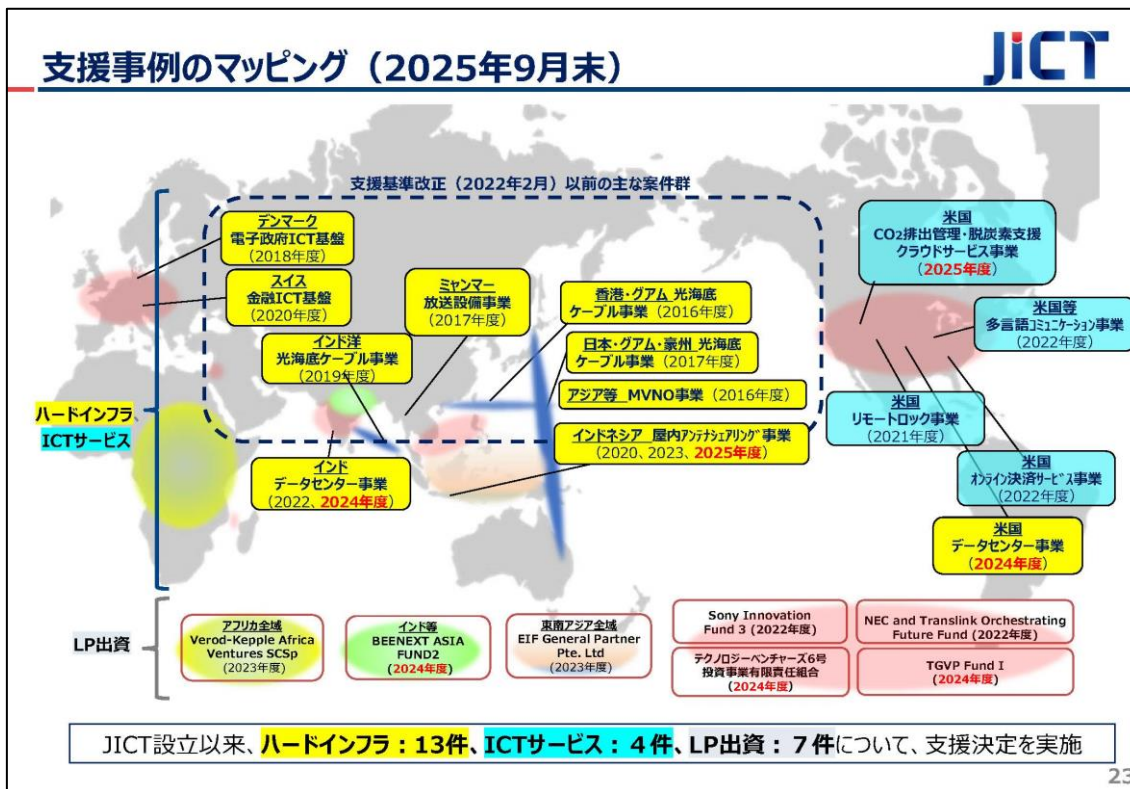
支援事例のマッピング（2025年9月末）

JICT

支援基準改正（2022年2月）以前の主な案件群

デンマーク
電子政府ICT基盤
（2018年度）

スイス
金融ICT基盤
（2020年度）

ミャンマー
放送設備事業
（2017年度）

インド洋
光海底ケーブル事業
（2019年度）

香港・グアム 光海底
ケーブル事業（2016年度）

日本・グアム・豪州 光海底
ケーブル事業（2017年度）

アジア等 MVNO事業（2016年度）

インドネシア 屋内アンテナシェアリング事業
（2020、2023、2025年度）

インド
データセンター事業
（2022、2024年度）

米国
$CO_2$排出管理・脱炭素支援
クラウドサービス事業
（2025年度）

米国等
多言語コミュニケーション事業
（2022年度）

米国
リモートロック事業
（2021年度）

米国
オンライン決済サービス事業
（2022年度）

米国
データセンター事業
（2024年度）

ハードインフラ、
ICTサービス

LP出資

アフリカ全域
Verod-Kepple Africa Ventures SCSp
（2023年度）

インド等
BEENEXT ASIA FUND2
（2024年度）

東南アジア全域
EIF General Partner Pte. Ltd
（2023年度）

Sony Innovation Fund 3（2022年度）

テクノロジーベンチャーズ6号
投資事業有限責任組合
（2024年度）

NEC and Translink Orchestrating Future Fund（2022年度）

TGVP Fund I
（2024年度）

JICT設立以来、ハードインフラ：13件、ICTサービス：４件、LP出資：７件について、支援決定を実施

23